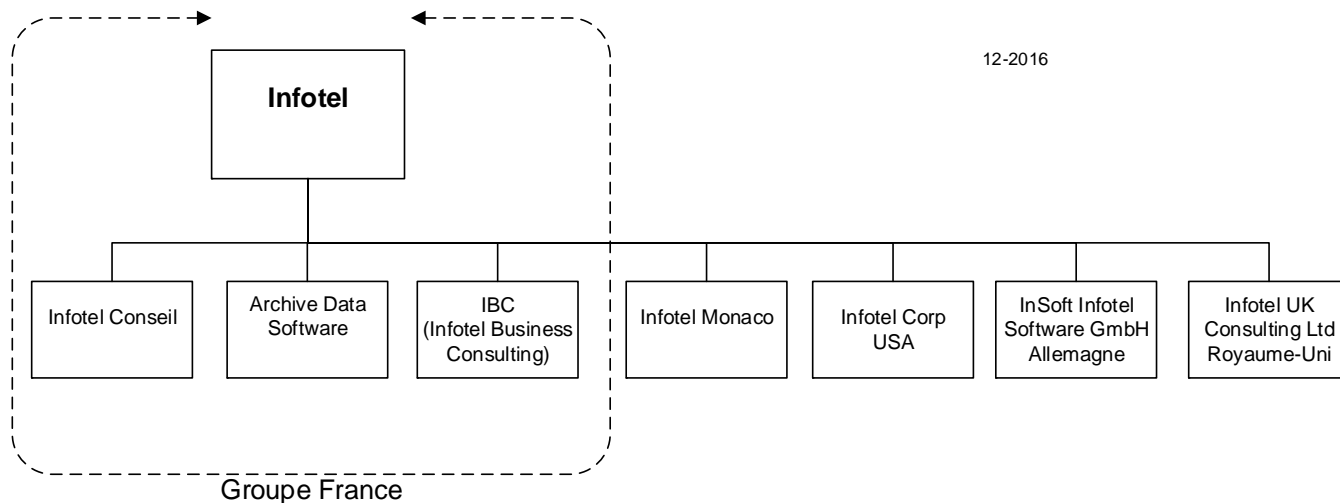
12-2016

Infotel

Infotel Conseil

Archive Data Software

IBC (Infotel Business Consulting)

Infotel Monaco

Infotel Corp USA

InSoft Infotel Software GmbH Allemagne

Infotel UK Consulting Ltd Royaume-Uni

Groupe France